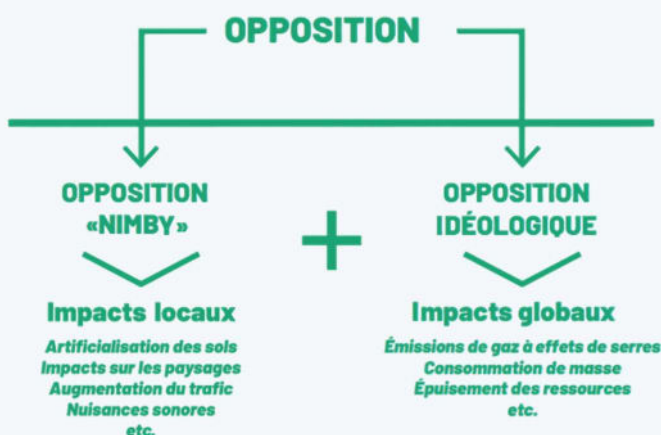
OPPOSITION

OPPOSITION «NIMBY»

+

OPPOSITION IDÉOLOGIQUE

Impacts locaux

Artificialisation des sols
Impacts sur les paysages
Augmentation du trafic
Nuisances sonores
etc.

Impacts globaux

Émissions de gaz à effets de serres
Consommation de masse
Épuisement des ressources
etc.